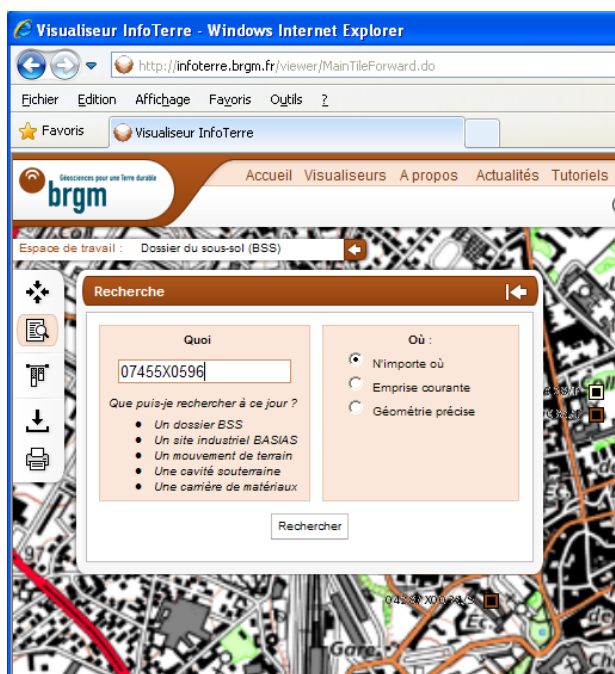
Visualiseur InfoTerre - Windows Internet Explorer

http://infoterre.brgm.fr/viewer/MainTileForward.do

Fichier Edition Affichage Favoris Outils ?

Favoris Visualiseur InfoTerre

Géosciences pour une Terre durable
brgm

Accueil Visualiseurs A propos Actualités Tutoriels

Espace de travail : Dossier du sous-sol (BSS)

Recherche

Quoi

07455X0596

Que puis-je rechercher à ce jour ?
- Un dossier BSS
- Un site industriel BASIAS
- Un mouvement de terrain
- Une cavité souterraine
- Une carrière de matériaux

Où :

N'importe où
Emprise courante
Géométrie précise

Rechercher

Gare